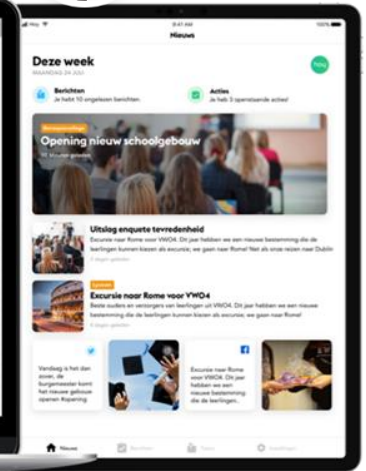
iPad
9:41 AM
100%
Nieuws

Deze week
MAANDAG 24 JULI
Hoy

Berichten
Je hebt 10 ongelezen berichten

Acties
Je hebt 3 openstaande acties!

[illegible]
Opening nieuw schoolgebouw
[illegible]

Uitslag enquete tevredenheid
Excursie naar Rome voor VWO4. Dit jaar hebben we een nieuwe bestemming die de leerlingen kunnen kiezen als excursie; we gaan naar Rome! Net als onze reizen naar Dublin
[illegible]

Lyceum
Excursie naar Rome voor VWO4
Beste ouders en verzorgers van leerlingen uit VWO4. Dit jaar hebben we een nieuwe bestemming die de leerlingen kunnen kiezen als excursie; we gaan naar Rome!
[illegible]

Vandaag is het dan zover, de burgemeester komt het nieuwe gebouw openen #opening

Excursie naar Rome voor VWO4. Dit jaar hebben we een nieuwe bestemming die de leerlingen...

Nieuws
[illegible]
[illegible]
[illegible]